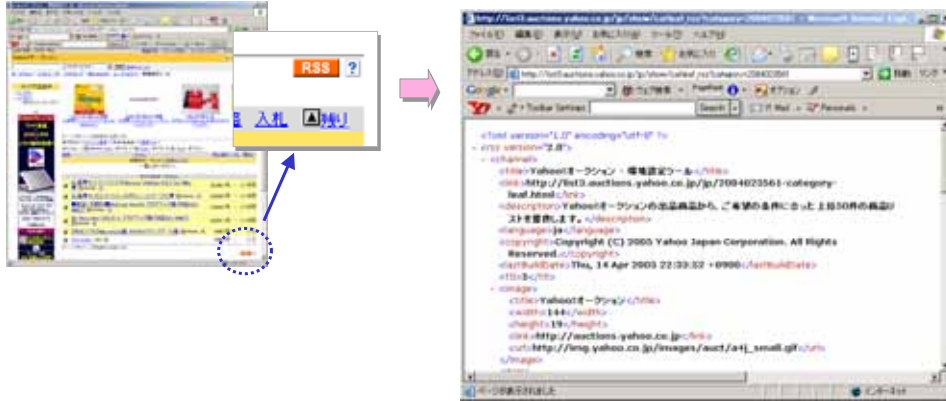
RSS ?

入札 残り

http://list3.auctions.yahoo.co.jp/jp/show/rss?category=2084023561 - Microsoft Internet Explorer

ファイル 編集 表示 お気に入り ツール ヘルプ

戻る 検索 お気に入り

アドレス http://list3.auctions.yahoo.co.jp/jp/show/rss?category=2084023561 移動 リンク

Google 検索 PageRank オプション

Toolbar Settings Search Mail Personals

<?xml version="1.0" encoding="utf-8" ?>
- <rss version="2.0">
- <channel>
<title>Yahoo!オークション - 環境設定ツール</title>
<link>http://list3.auctions.yahoo.co.jp/jp/2084023561-category-leaf.html</link>
<description>Yahoo!オークションの出品商品から、ご希望の条件に合った上位50件の商品リストを提供します。</description>
<language>ja</language>
<copyright>Copyright (C) 2005 Yahoo Japan Corporation. All Rights Reserved.</copyright>
<lastBuildDate>Thu, 14 Apr 2005 22:33:32 +0900</lastBuildDate>
<ttl>5</ttl>
- <image>
<title>Yahoo!オークション</title>
<width>144</width>
<height>19</height>
<link>http://auctions.yahoo.co.jp</link>
<url>http://img.yahoo.co.jp/images/auct/a4j_small.gif</url>
</image>

ページが表示されました インターネット